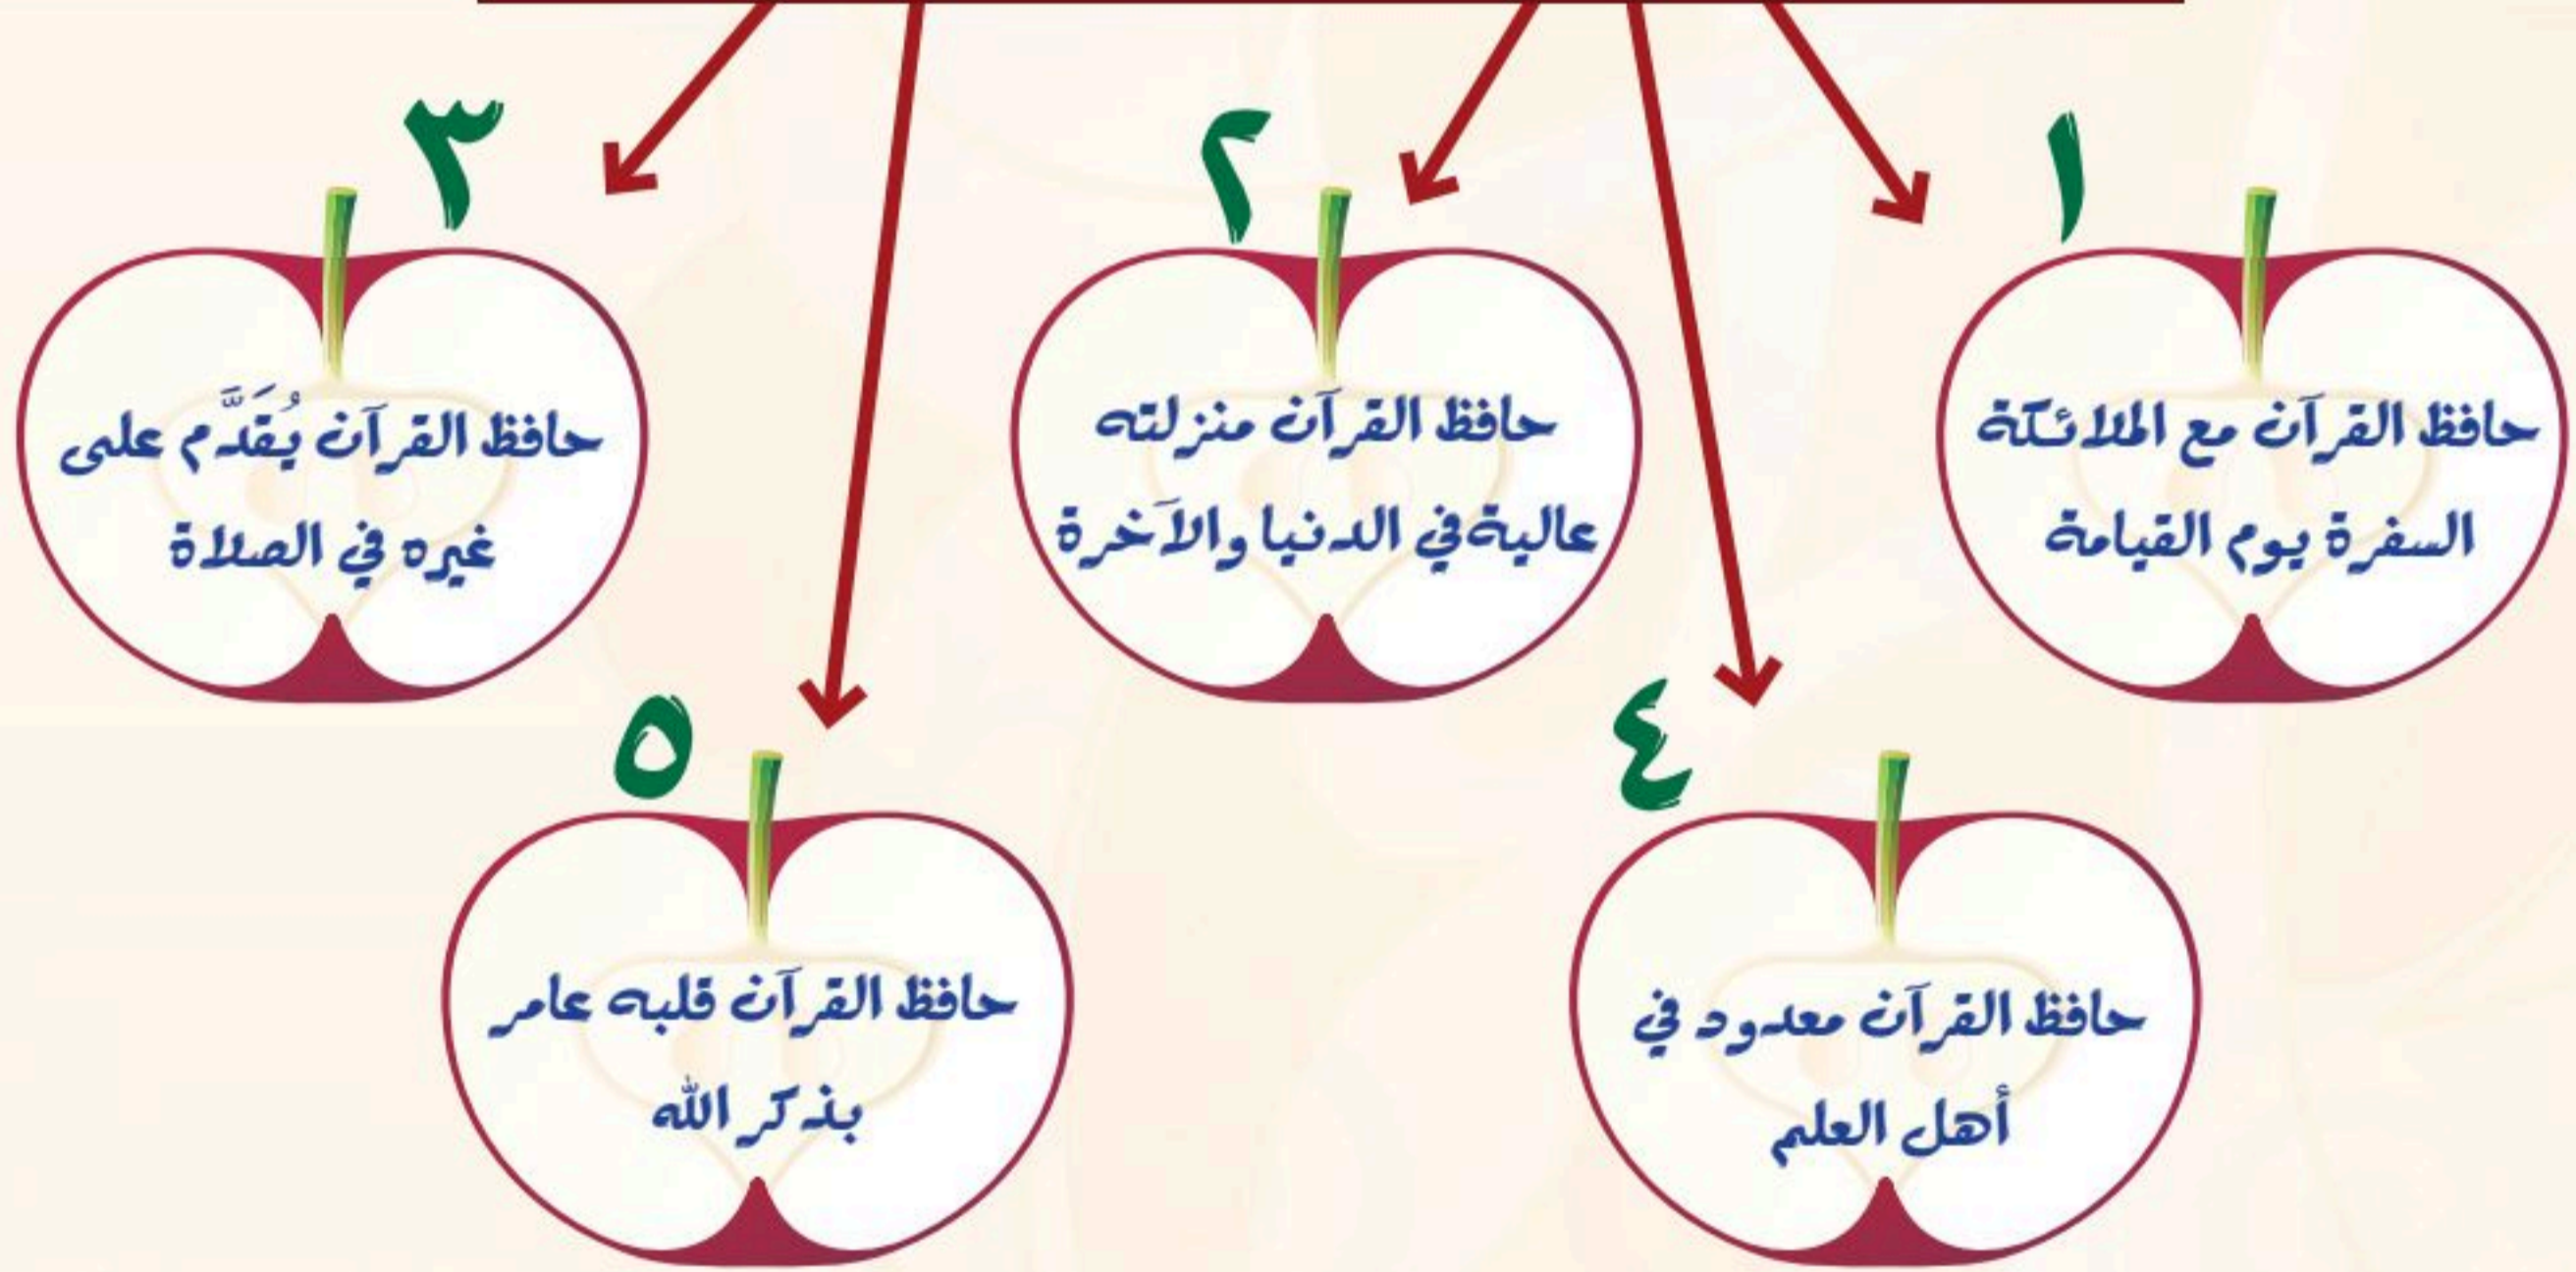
١
حافظ القرآن مع الملائكة السفرة يوم القيامة

٢
حافظ القرآن منزلته عالية في الدنيا والآخرة

٣
حافظ القرآن يُقَدَّم على غيره في الصلاة

٤
حافظ القرآن معدود في أهل العلم

٥
حافظ القرآن قلبه عامر بذكر الله